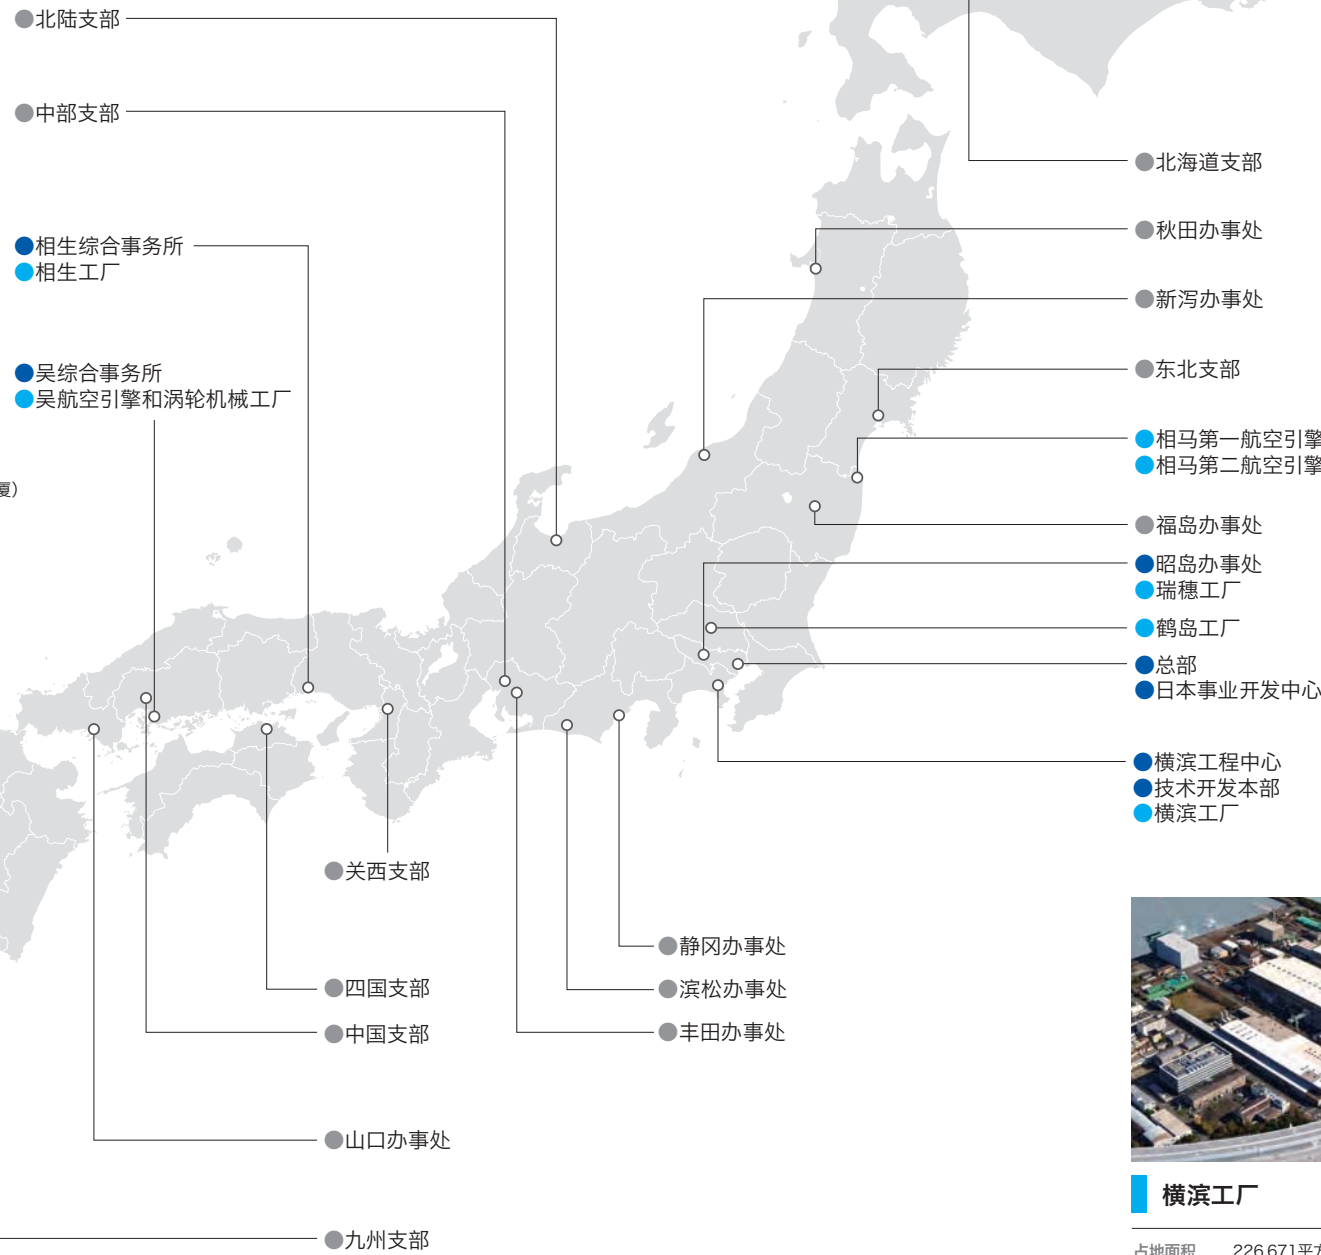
●北陆支部

●中部支部

●相生综合事务所
●相生工厂

●吴综合事务所
●吴航空引擎和涡轮机械工厂

厦)

●北海道支部

●秋田办事处

●新泻办事处

●东北支部

●相马第一航空引擎
●相马第二航空引擎

●福岛办事处

●昭岛办事处
●瑞穗工厂

●鹤岛工厂

●总部
●日本事业开发中心

●横滨工程中心
●技术开发本部
●横滨工厂

●关西支部

●静冈办事处

●四国支部

●滨松办事处

●中国支部

●丰田办事处

●山口办事处

●九州支部

横滨工厂

占地面积 226,671平方